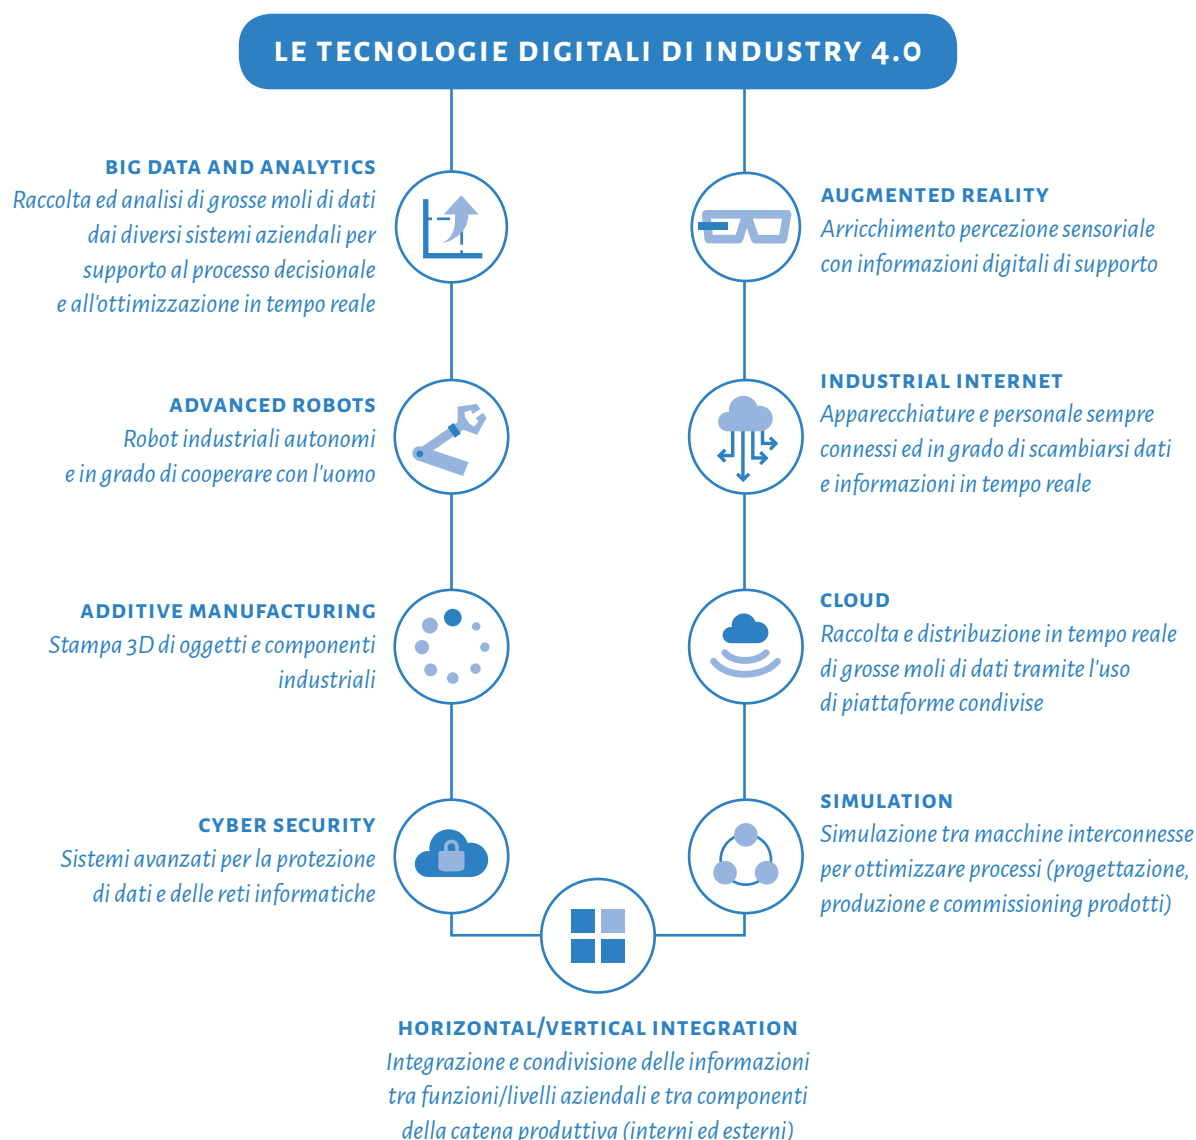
LE TECNOLOGIE DIGITALI DI INDUSTRY 4.0

BIG DATA AND ANALYTICS
Raccolta ed analisi di grosse moli di dati dai diversi sistemi aziendali per supporto al processo decisionale e all'ottimizzazione in tempo reale

AUGMENTED REALITY
Arricchimento percezione sensoriale con informazioni digitali di supporto

ADVANCED ROBOTS
Robot industriali autonomi e in grado di cooperare con l'uomo

INDUSTRIAL INTERNET
Apparecchiature e personale sempre connessi ed in grado di scambiarsi dati e informazioni in tempo reale

ADDITIVE MANUFACTURING
Stampa 3D di oggetti e componenti industriali

CLOUD
Raccolta e distribuzione in tempo reale di grosse moli di dati tramite l'uso di piattaforme condivise

CYBER SECURITY
Sistemi avanzati per la protezione di dati e delle reti informatiche

SIMULATION
Simulazione tra macchine interconnesse per ottimizzare processi (progettazione, produzione e commissioning prodotti)

HORIZONTAL/VERTICAL INTEGRATION
Integrazione e condivisione delle informazioni tra funzioni/livelli aziendali e tra componenti della catena produttiva (interni ed esterni)